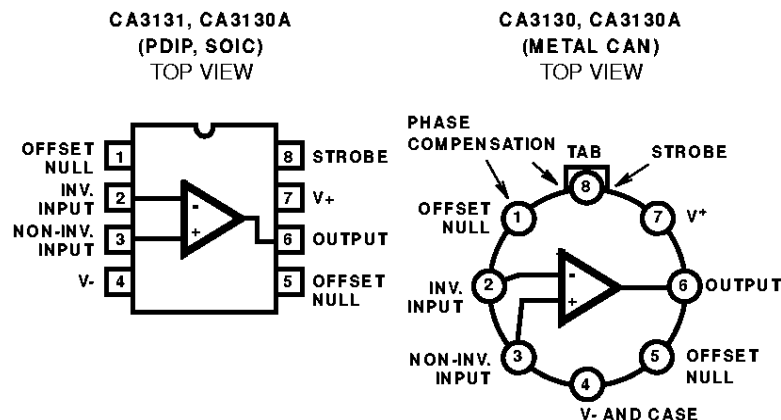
CA3131, CA3130A
(PDIP, SOIC)
TOP VIEW

OFFSET NULL 1
INV. INPUT 2
NON-INV. INPUT 3
V- 4
8 STROBE
7 V+
6 OUTPUT
5 OFFSET NULL
-
+

CA3130, CA3130A
(METAL CAN)
TOP VIEW

PHASE COMPENSATION
TAB
STROBE
8
OFFSET NULL 1
7 V+
INV. INPUT 2
6 OUTPUT
NON-INV. INPUT 3
5 OFFSET NULL
4
V- AND CASE
-
+